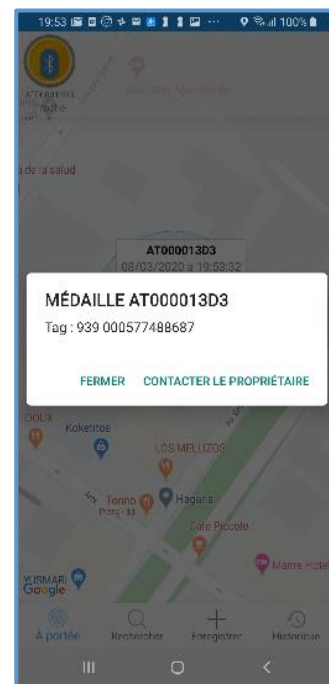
19:53 100%

ATEI0000 Chigate

Crushing Marcos

a de la salud

AT000013D3
08/03/2020 à 19:53:32

MÉDAILLE AT000013D3

Tag : 939 000577488687

FERMER CONTACTER LE PROPRIÉTAIRE

DOUX

Kokettos

LOS MELLIZOS

Tonno
Pizza · $$

Hagana

Café Piccolo

Maitre Hotel

VISMARI

Google

À portée Rechercher Enregistrer Historique